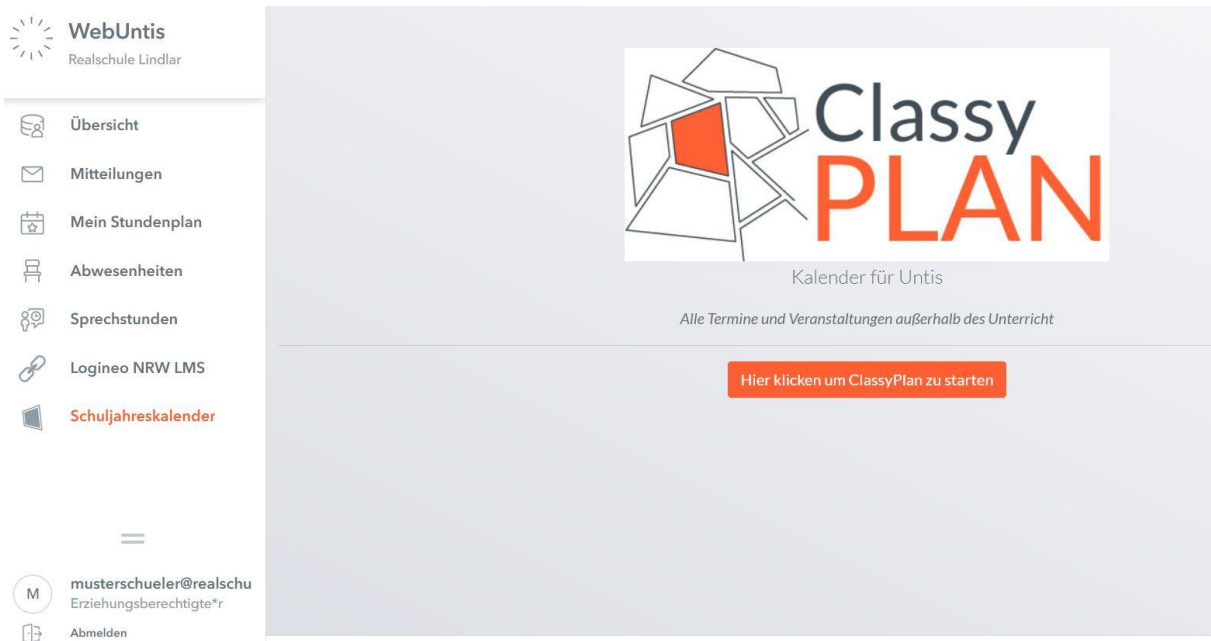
WebUntis
Realschule Lindlar

Übersicht

Mitteilungen

Mein Stundenplan

Abwesenheiten

Sprechstunden

Logineo NRW LMS

Schuljahreskalender

M musterschueler@realschu
Erziehungsberechtigte*r

Abmelden

Classy PLAN

Kalender für Untis

Alle Termine und Veranstaltungen außerhalb des Unterricht

Hier klicken um ClassyPlan zu starten